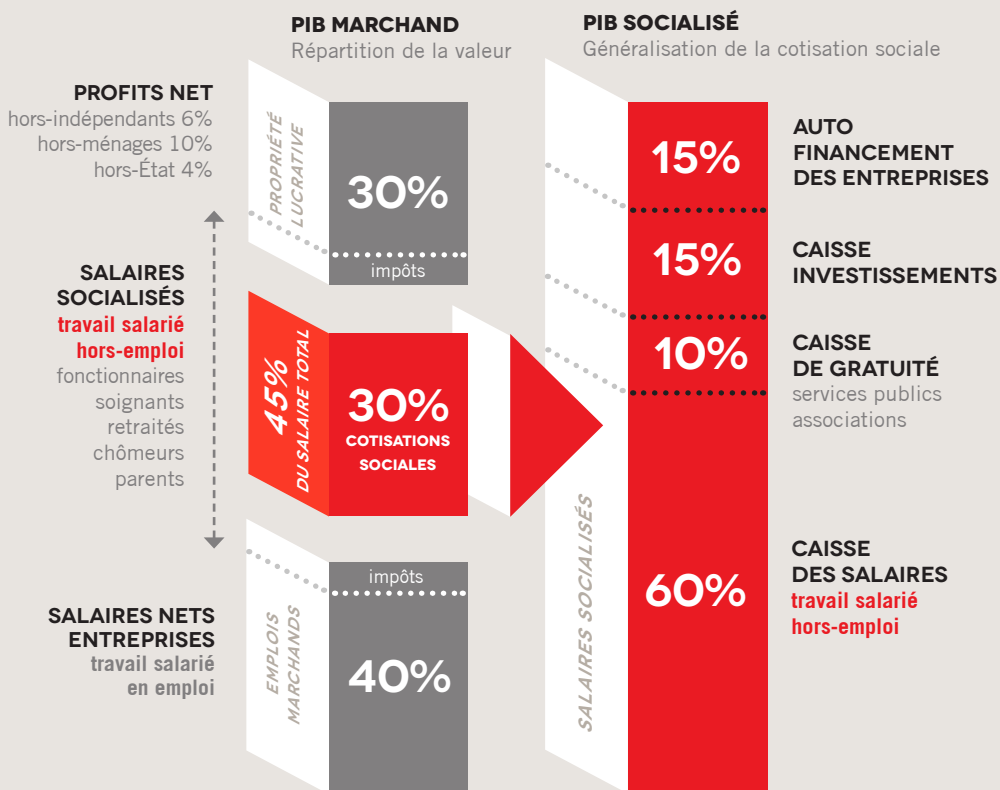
PIB MARCHAND
Répartition de la valeur

PIB SOCIALISÉ
Généralisation de la cotisation sociale

PROFITS NET
hors-indépendants 6%
hors-ménages 10%
hors-État 4%

PROPRIÉTÉ LUCRATIVE

30%

impôts

SALAIRES SOCIALISÉS
travail salarié hors-emploi
fonctionnaires
soignants
retraités
chômeurs
parents

45% DU SALAIRE TOTAL

30%
COTISATIONS SOCIALES

impôts

SALAIRES NETS ENTREPRISES
travail salarié en emploi

EMPLOIS MARCHANDS

40%

15%
AUTO FINANCEMENT DES ENTREPRISES

15%
CAISSE INVESTISSEMENTS

10%
CAISSE DE GRATUITÉ
services publics
associations

SALAIRES SOCIALISÉS

60%
CAISSE DES SALAIRES
travail salarié hors-emploi